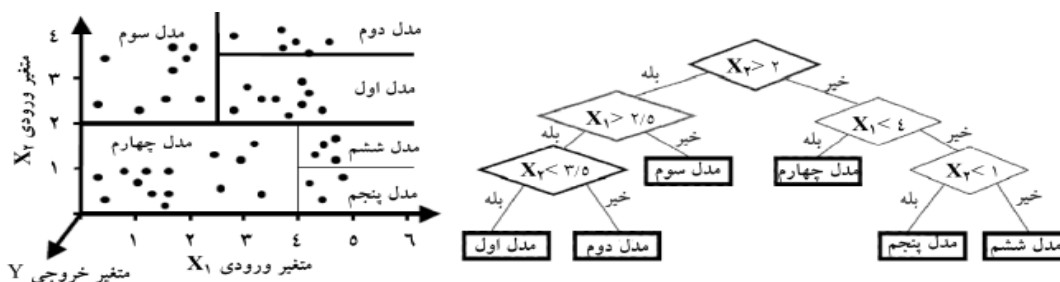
مدل سوم
مدل دوم
مدل اول
مدل چهارم
مدل ششم
مدل پنجم
متغیر ورودی $X_۲$
۴
۳
۲
۱
۱ ۲ ۳ ۴ ۵ ۶
متغیر ورودی $X_۱$
متغیر خروجی Y

$X_۲ > ۲$
بله
خیر
$X_۱ > ۲/۵$
$X_۱ < ۴$
بله
خیر
بله
خیر
$X_۲ < ۳/۵$
مدل سوم
مدل چهارم
$X_۲ < ۱$
بله
خیر
بله
خیر
مدل اول
مدل دوم
مدل پنجم
مدل ششم